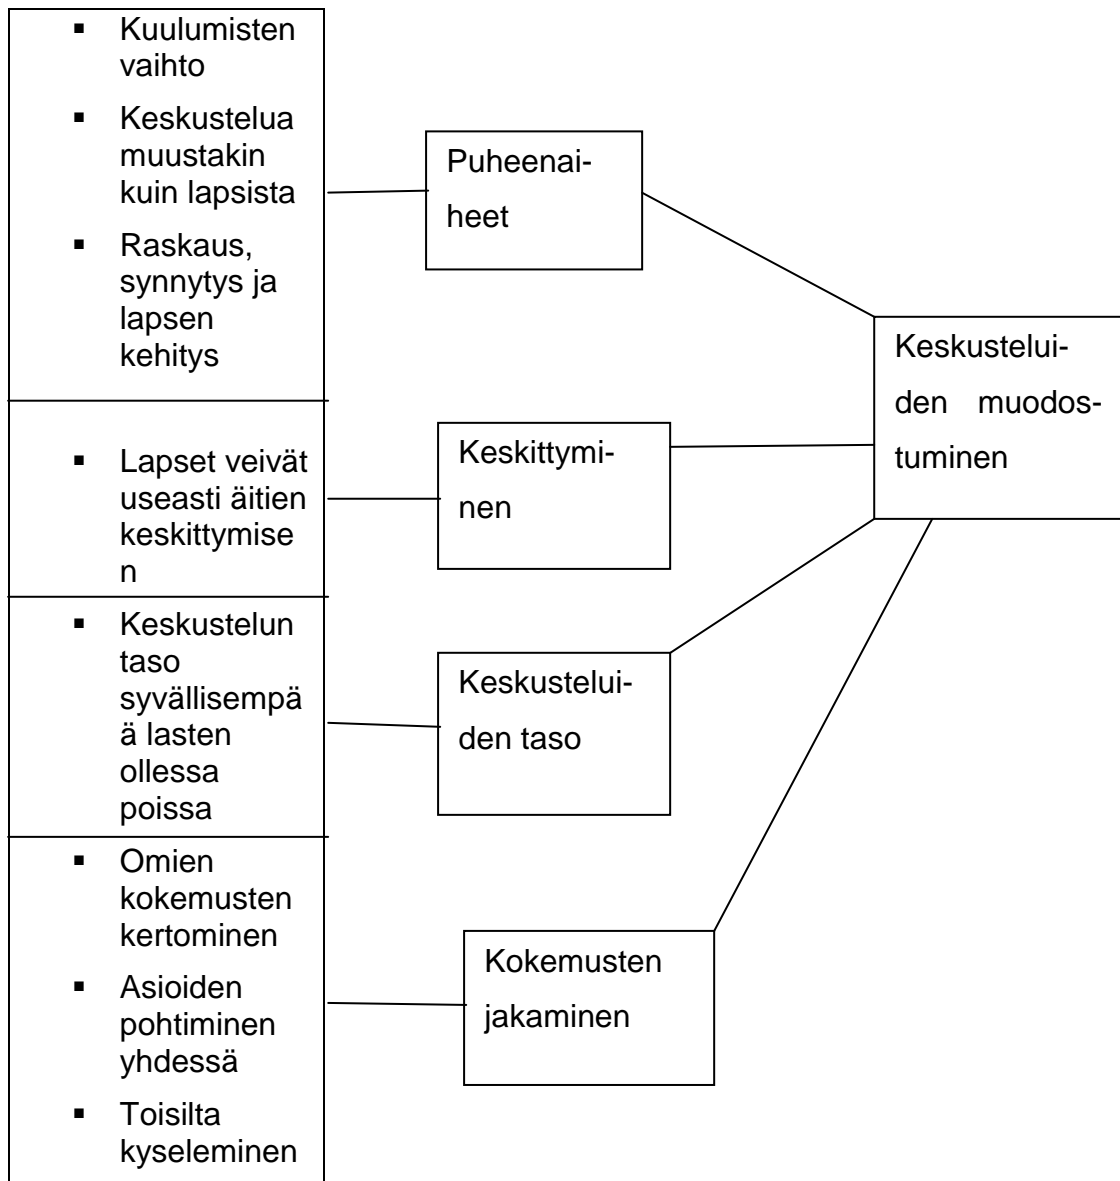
- Kuulumisten vaihto
- Keskustelua muustakin kuin lapsista
- Raskaus, synnytys ja lapsen kehitys

Puheenaiheet

- Lapset veivät useasti äitien keskittymisen

Keskittyminen

- Keskustelun taso syvällisempää lasten ollessa poissa

Keskusteluiden taso

- Omien kokemusten kertominen
- Asioiden pohtiminen yhdessä
- Toisilta kyseleminen

Kokemusten jakaminen

Keskusteluiden muodostuminen